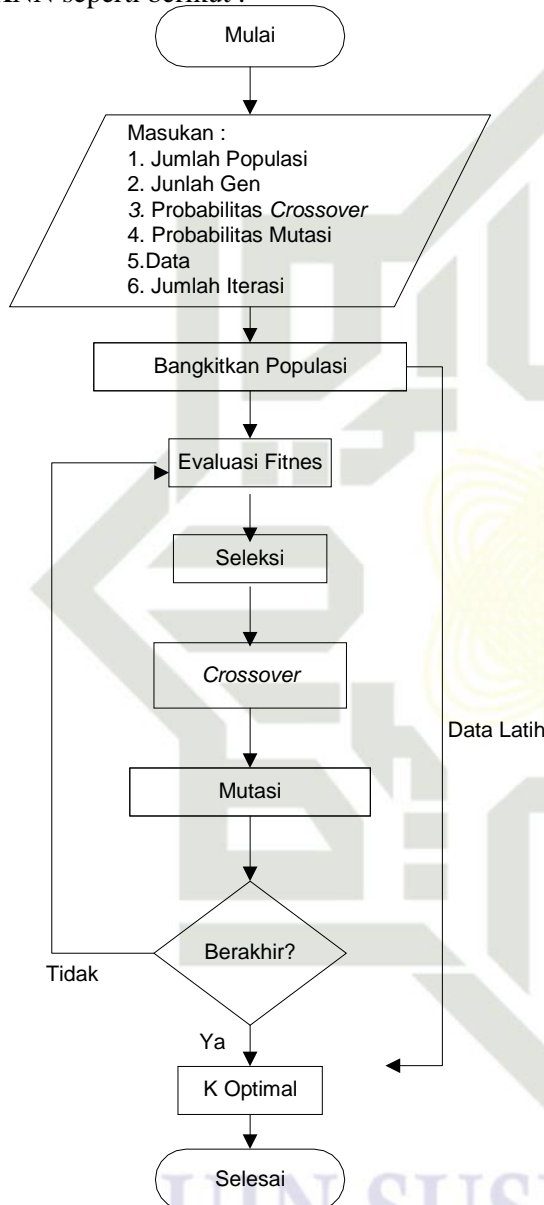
KNN seperti berikut :

Mulai

Masukan :
1. Jumlah Populasi
2. Junlah Gen
3. Probabilitas *Crossover*
4. Probabilitas Mutasi
5.Data
6. Jumlah Iterasi

Bangkitkan Populasi

Evaluasi Fitnes

Seleksi

*Crossover*

Data Latih

Mutasi

Berakhir?

Tidak

Ya

K Optimal

Selesai

UIN SUS